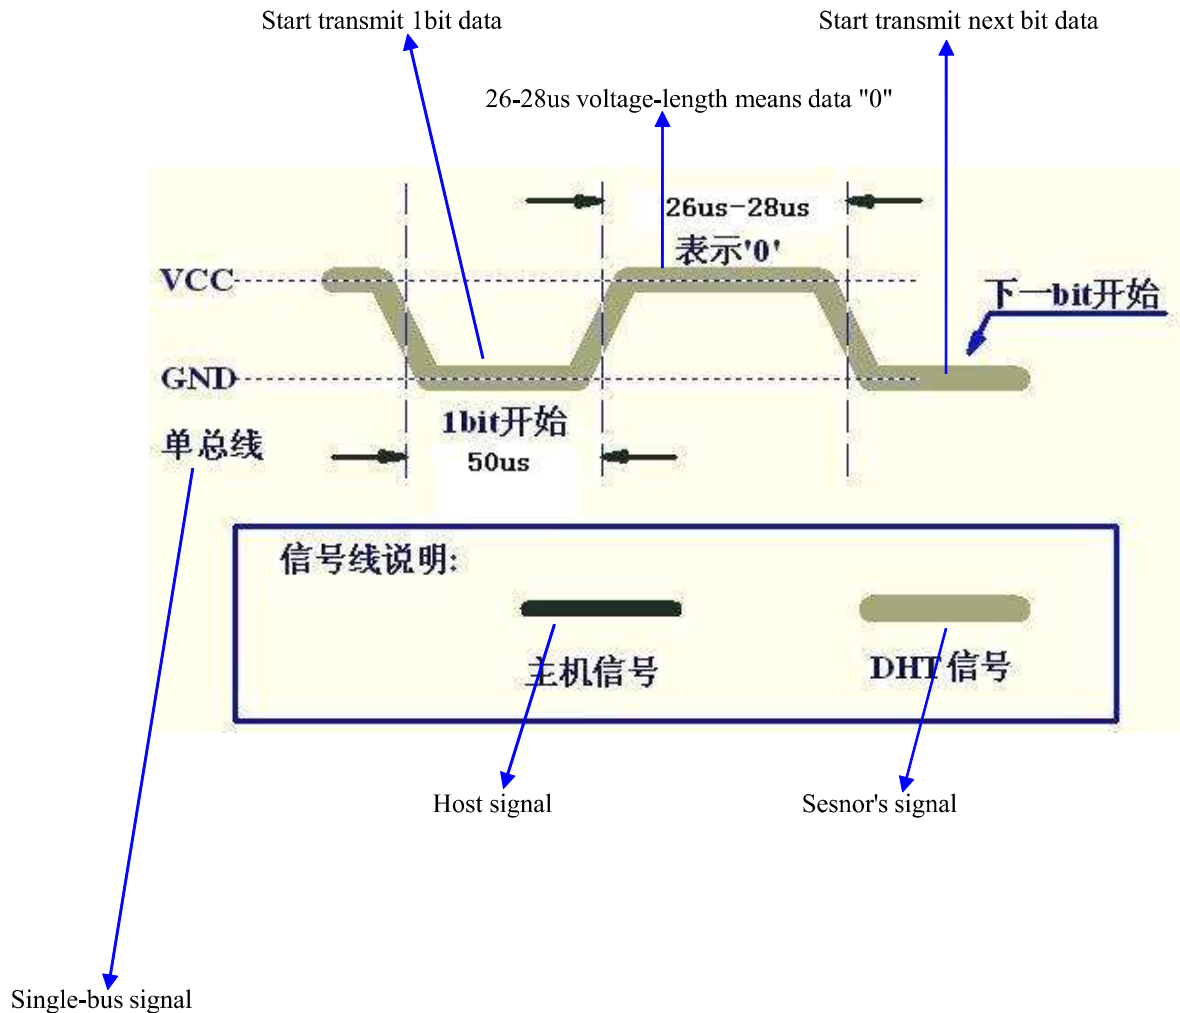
Start transmit 1bit data

Start transmit next bit data

26-28us voltage-length means data "0"

26us-28us
表示'0'

VCC

下一bit开始

GND

1bit开始
50us

单总线

信号线说明:

主机信号

DHT信号

Host signal

Sesnor's signal

Single-bus signal